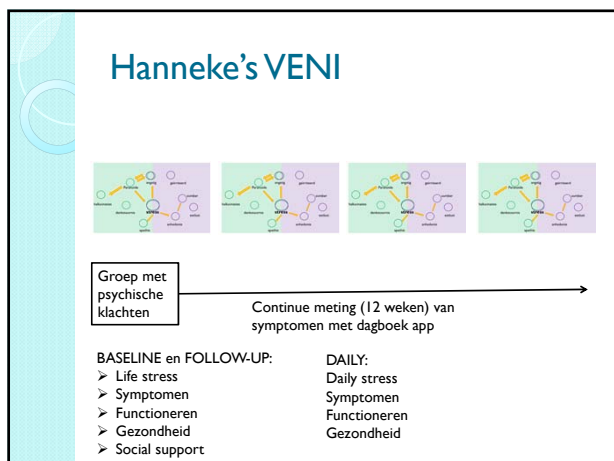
Hanneke's VENI

Groep met psychische klachten

Continue meting (12 weken) van symptomen met dagboek app

BASELINE en FOLLOW-UP:
- Life stress
- Symptomen
- Functioneren
- Gezondheid
- Social support

DAILY:
Daily stress
Symptomen
Functioneren
Gezondheid